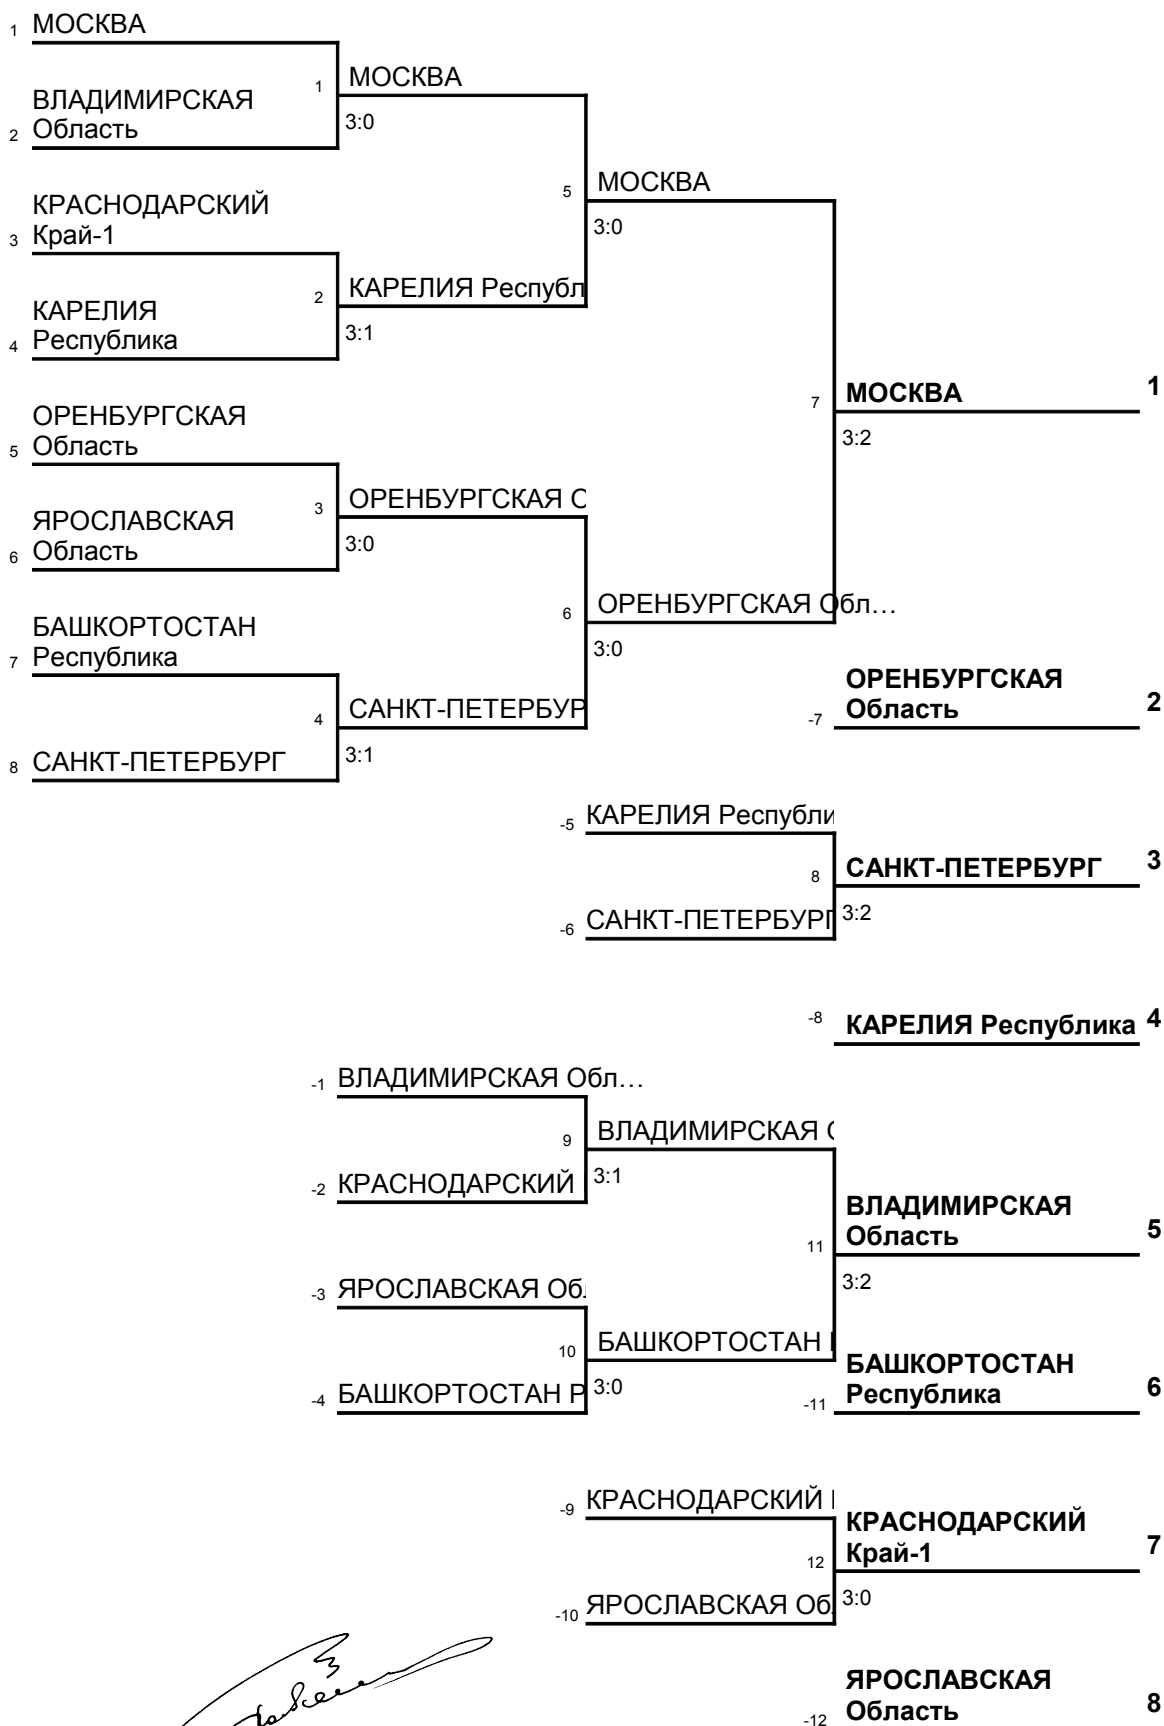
1 МОСКВА

2 ВЛАДИМИРСКАЯ Область

1 МОСКВА 3:0

3 КРАСНОДАРСКИЙ Край-1

4 КАРЕЛИЯ Республика

2 КАРЕЛИЯ Республ 3:1

5 МОСКВА 3:0

5 ОРЕНБУРГСКАЯ Область

6 ЯРОСЛАВСКАЯ Область

3 ОРЕНБУРГСКАЯ С 3:0

7 БАШКОРТОСТАН Республика

8 САНКТ-ПЕТЕРБУРГ

4 САНКТ-ПЕТЕРБУР 3:1

6 ОРЕНБУРГСКАЯ Обл… 3:0

7 **МОСКВА** 3:2 **1**

-7 **ОРЕНБУРГСКАЯ Область** **2**

-5 КАРЕЛИЯ Республи

-6 САНКТ-ПЕТЕРБУРГ

8 **САНКТ-ПЕТЕРБУРГ** 3:2 **3**

-8 **КАРЕЛИЯ Республика** **4**

-1 ВЛАДИМИРСКАЯ Обл…

-2 КРАСНОДАРСКИЙ

9 ВЛАДИМИРСКАЯ ( 3:1

-3 ЯРОСЛАВСКАЯ Об.

-4 БАШКОРТОСТАН Р

10 БАШКОРТОСТАН 3:0

11 **ВЛАДИМИРСКАЯ Область** 3:2 **5**

-11 **БАШКОРТОСТАН Республика** **6**

-9 КРАСНОДАРСКИЙ

-10 ЯРОСЛАВСКАЯ Об

12 **КРАСНОДАРСКИЙ Край-1** 3:0 **7**

-12 **ЯРОСЛАВСКАЯ Область** **8**